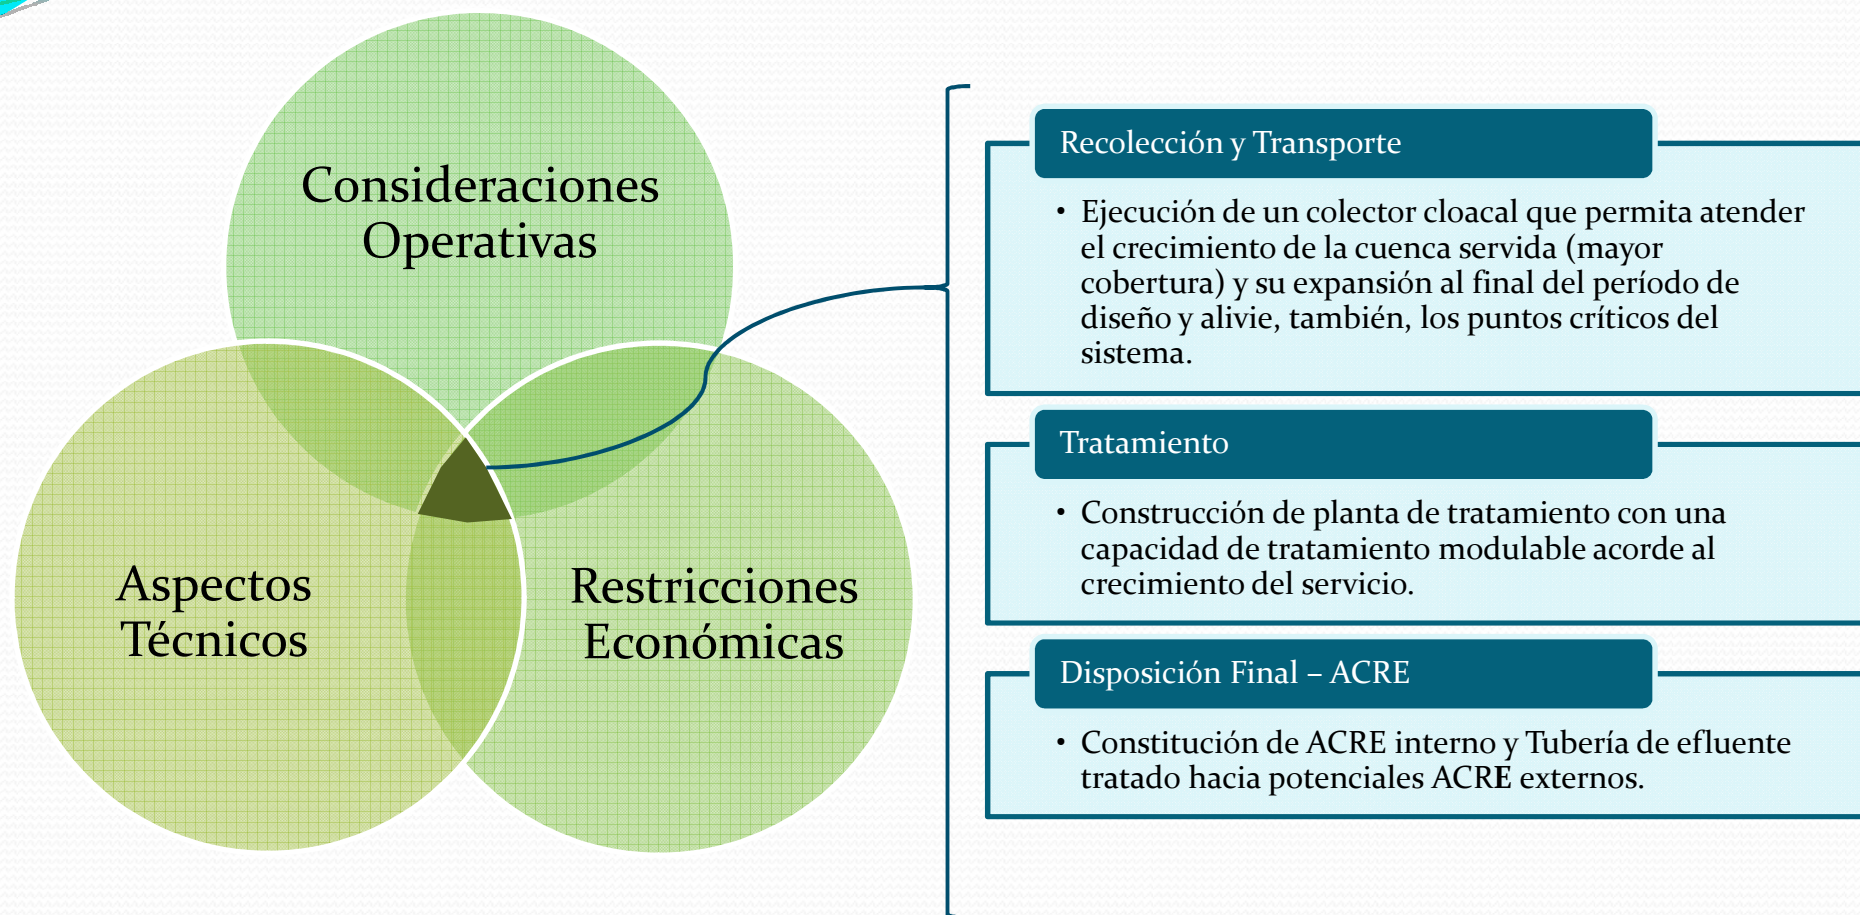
Consideraciones Operativas

Aspectos Técnicos

Restricciones Económicas

Recolección y Transporte

• Ejecución de un colector cloacal que permita atender el crecimiento de la cuenca servida (mayor cobertura) y su expansión al final del período de diseño y alivie, también, los puntos críticos del sistema.

Tratamiento

• Construcción de planta de tratamiento con una capacidad de tratamiento modulable acorde al crecimiento del servicio.

Disposición Final – ACRE

• Constitución de ACRE interno y Tubería de efluente tratado hacia potenciales ACRE externos.